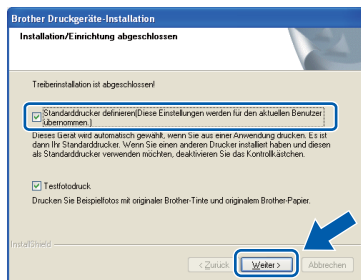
Brother Druckgeräte-Installation

Installation/Einrichtung abgeschlossen

Treiberinstallation ist abgeschlossen!

Standarddrucker definieren(Diese Einstellungen werden für den aktuellen Benutzer übernommen.)

Dieses Gerät wird automatisch gewählt, wenn Sie aus einer Anwendung drucken. Es ist dann Ihr Standarddrucker. Wenn Sie einen anderen Drucker installiert haben und diesen als Standarddrucker verwenden möchten, deaktivieren Sie das Kontrollkästchen.

Testfotodruck

Drucken Sie Beispielfotos mit originaler Brother-Tinte und originalem Brother-Papier.

InstallShield

< Zurück

Weiter >

Abbrechen